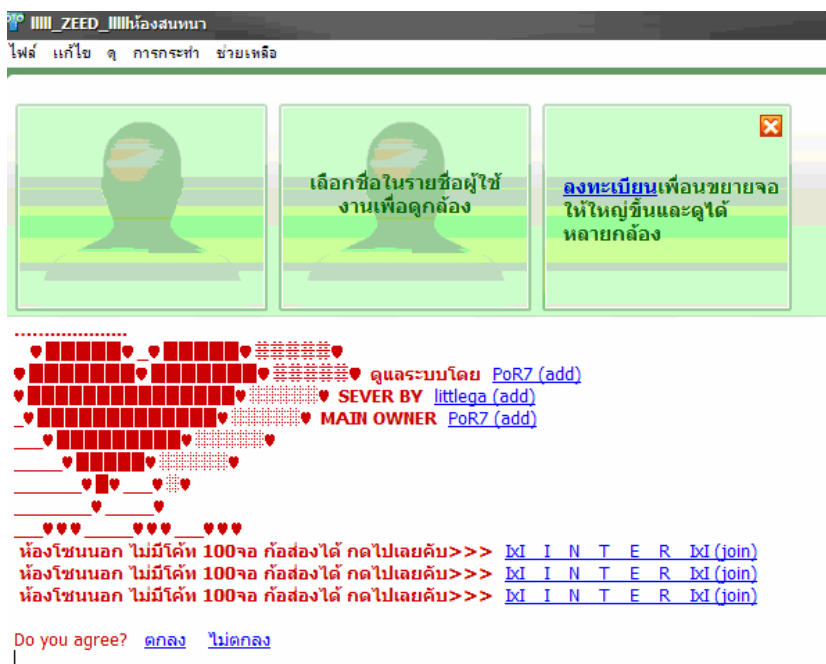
IIIII_ZEED_IIIIห้องสนทนา

ไฟล์ แก้ไข ดู การกระทำ ช่วยเหลือ

เลือกชื่อในรายชื่อผู้ใช้งานเพื่อดูกล้อง

ลงทะเบียนเพื่อนขยายจอให้ใหญ่ขึ้นและดูได้หลายกล้อง

ดูแลระบบโดย PoR7 (add)
SEVER BY littlega (add)
MAIN OWNER PoR7 (add)

ห้องโซนนอก ไม่มีโค้ท 100จอ ก้อส่องได้ กดไปเลยคับ>>> IXI I N T E R IXI (join)
ห้องโซนนอก ไม่มีโค้ท 100จอ ก้อส่องได้ กดไปเลยคับ>>> IXI I N T E R IXI (join)
ห้องโซนนอก ไม่มีโค้ท 100จอ ก้อส่องได้ กดไปเลยคับ>>> IXI I N T E R IXI (join)

Do you agree? ตกลง ไม่ตกลง